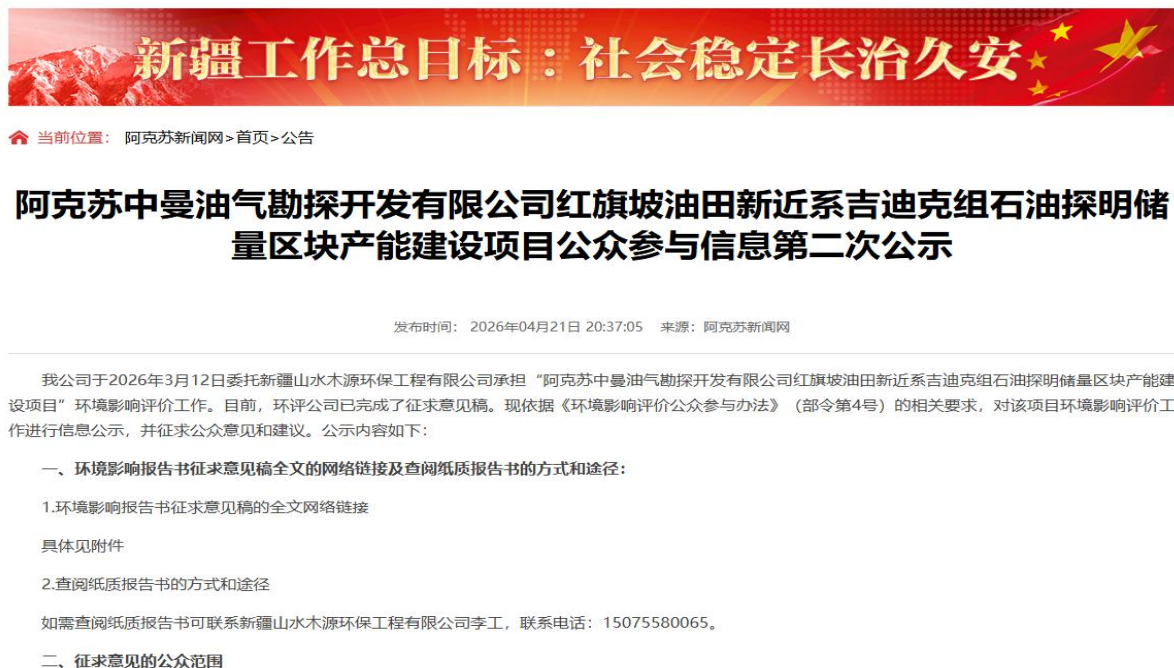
新疆工作总目标：社会稳定长治久安

当前位置：阿克苏新闻网>首页>公告

阿克苏中曼油气勘探开发有限公司红旗坡油田新近系吉迪克组石油探明储量区块产能建设项目公众参与信息第二次公示

发布时间：2026年04月21日 20:37:05 来源：阿克苏新闻网

我公司于2026年3月12日委托新疆山水木源环保工程有限公司承担“阿克苏中曼油气勘探开发有限公司红旗坡油田新近系吉迪克组石油探明储量区块产能建设项目”环境影响评价工作。目前，环评公司已完成了征求意见稿。现依据《环境影响评价公众参与办法》（部令第4号）的相关要求，对该项目环境影响评价工作进行信息公示，并征求公众意见和建议。公示内容如下：

一、环境影响报告书征求意见稿全文的网络链接及查阅纸质报告书的方式和途径：

1.环境影响报告书征求意见稿的全文网络链接

具体见附件

2.查阅纸质报告书的方式和途径

如需查阅纸质报告书可联系新疆山水木源环保工程有限公司李工，联系电话：15075580065。

二、征求意见的公众范围